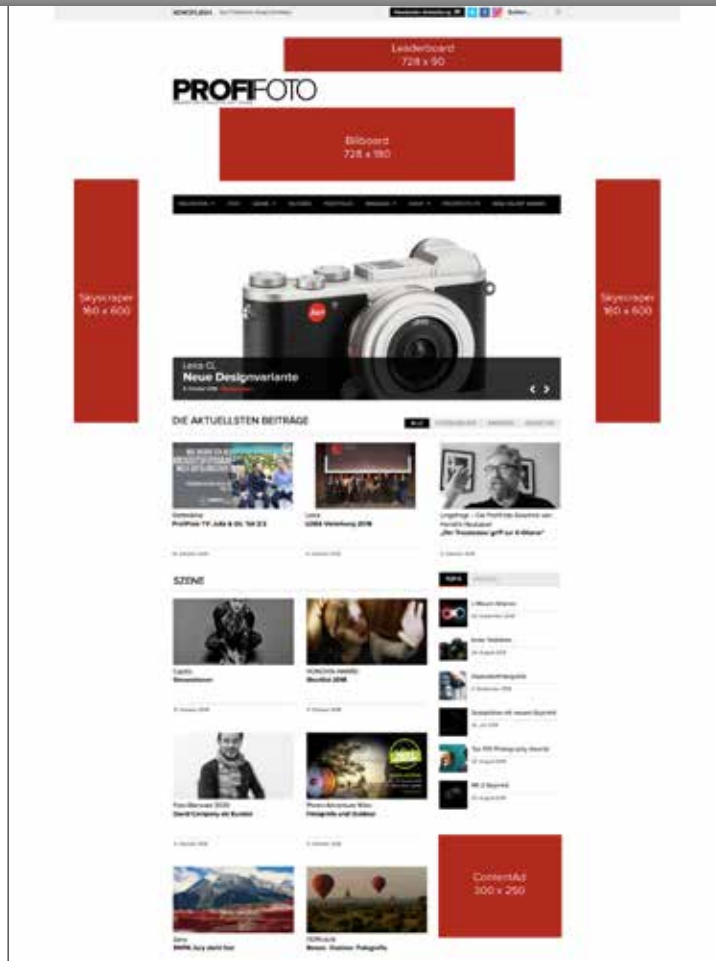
NEWSFLASH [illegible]

Leaderboard
728 x 90

PROFIFOTO

Billboard
728 x 180

Skyscraper
160 x 600

Skyscraper
160 x 600

Leica CL
Neue Designvariante

DIE AKTUELLSTEN BEITRÄGE

ProfiFoto TV: Jubi & Co. Teil 2/3

LOBA Verleihung 2018

„Der Trockenbau griff zur Kamera"

SZENE

Streetfashion

WestWild 2018

David Campany als Kurator

Fotografie und Outdoor

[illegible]

ContentAd
300 x 250